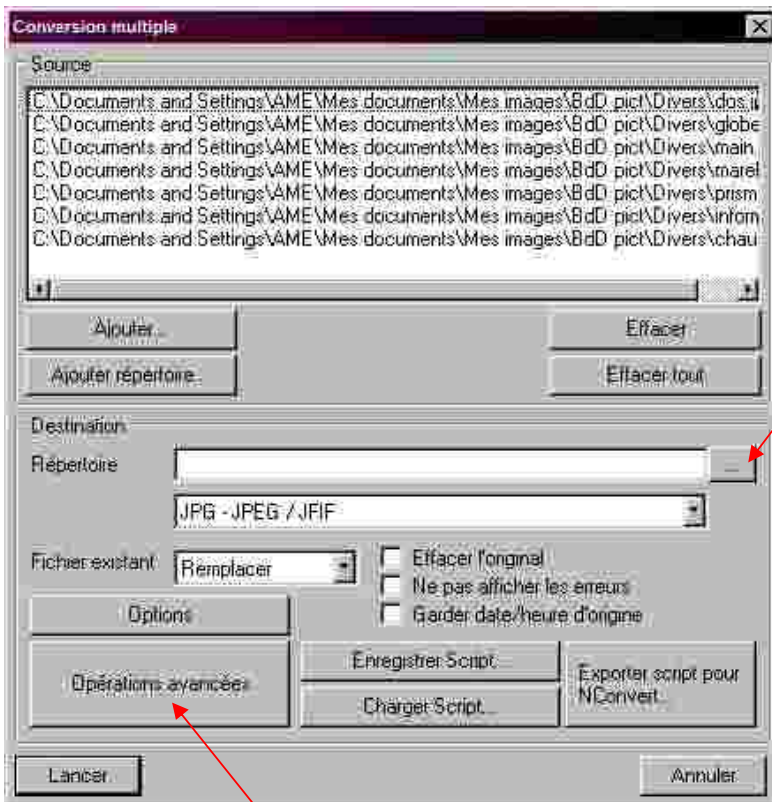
Conversion multiple

Source

C:\Documents and Settings\AME\Mes documents\Mes images\BdD pict\Divers\dos.j
C:\Documents and Settings\AME\Mes documents\Mes images\BdD pict\Divers\globe
C:\Documents and Settings\AME\Mes documents\Mes images\BdD pict\Divers\main
C:\Documents and Settings\AME\Mes documents\Mes images\BdD pict\Divers\marel
C:\Documents and Settings\AME\Mes documents\Mes images\BdD pict\Divers\prism
C:\Documents and Settings\AME\Mes documents\Mes images\BdD pict\Divers\inform
C:\Documents and Settings\AME\Mes documents\Mes images\BdD pict\Divers\chau

Ajouter...

Effacer

Ajouter répertoire...

Effacer tout

Destination

Répertoire

...

JPG - JPEG / JFIF

Fichier existant

Remplacer

Effacer l'original

Ne pas afficher les erreurs

Garder date/heure d'origine

Options

Opérations avancées

Enregistrer Script...

Charger Script...

Exporter script pour NConvert...

Lancer

Annuler